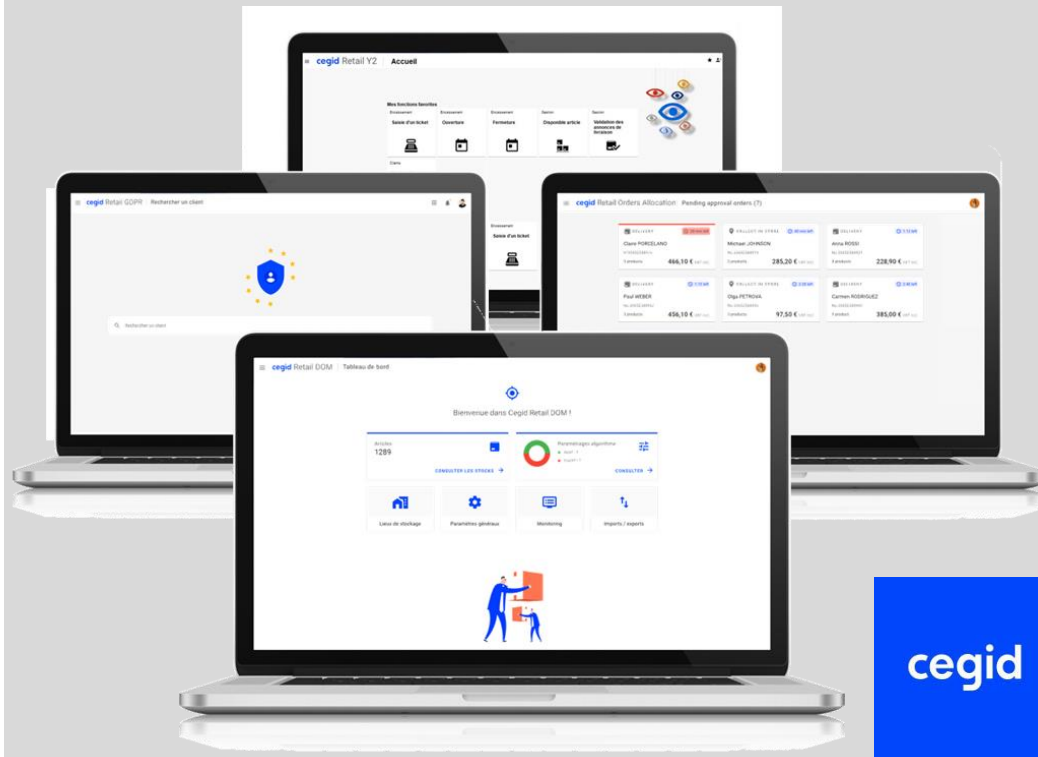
cegid Retail Y2 | Accueil

Mes fonctions favorites

Encaissement
Saisie d'un ticket

Encaissement
Ouverture

Encaissement
Fermeture

Gestion
Disponible article

Gestion
Validation des annonces de livraison

Clients

Encaissement
Saisie d'un ticket

cegid Retail GDPR | Rechercher un client

Rechercher un client

cegid Retail Orders Allocation | Pending approval orders (7)

DELIVERY
Claire PORCELANO
466,10 €

COLLECT IN STORE
Michael JOHNSON
285,20 €

DELIVERY
Anna ROSSI
228,90 €

DELIVERY
Paul WEBER
456,10 €

COLLECT IN STORE
Olga PETROVA
97,50 €

DELIVERY
Carmen RODRIGUEZ
385,00 €

cegid Retail DOM | Tableau de bord

Bienvenue dans Cegid Retail DOM !

Articles
1289
CONSULTER LES STOCKS →

Paramétrages algorithme
CONSULTER →

Lieux de stockage

Paramètres généraux

Monitoring

Imports / exports

cegid